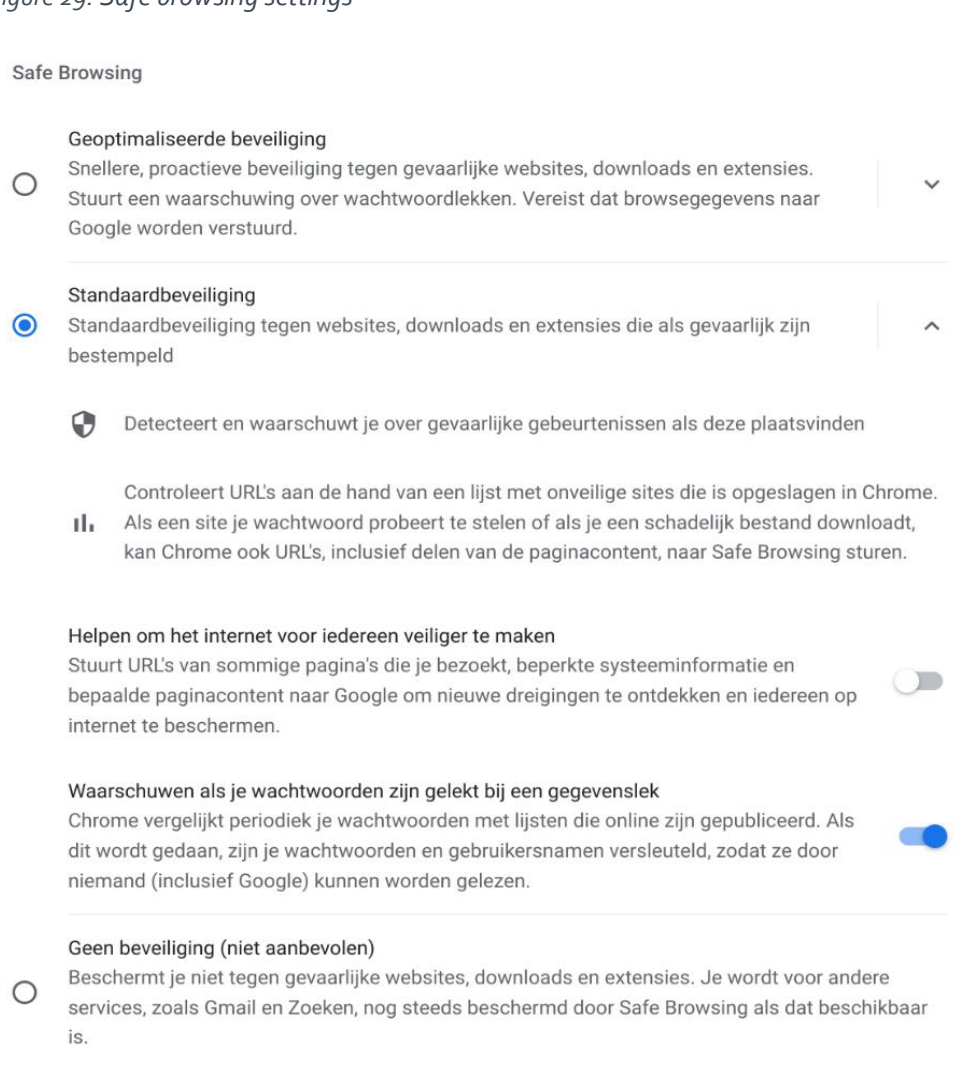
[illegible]igure 29: Safe browsing settings

Safe Browsing

Geoptimaliseerde beveiliging
Snellere, proactieve beveiliging tegen gevaarlijke websites, downloads en extensies. Stuurt een waarschuwing over wachtwoordlekken. Vereist dat browsegegevens naar Google worden verstuurd.

Standaardbeveiliging
Standaardbeveiliging tegen websites, downloads en extensies die als gevaarlijk zijn bestempeld

Detecteert en waarschuwt je over gevaarlijke gebeurtenissen als deze plaatsvinden

Controleert URL's aan de hand van een lijst met onveilige sites die is opgeslagen in Chrome. Als een site je wachtwoord probeert te stelen of als je een schadelijk bestand downloadt, kan Chrome ook URL's, inclusief delen van de paginacontent, naar Safe Browsing sturen.

Helpen om het internet voor iedereen veiliger te maken
Stuurt URL's van sommige pagina's die je bezoekt, beperkte systeeminformatie en bepaalde paginacontent naar Google om nieuwe dreigingen te ontdekken en iedereen op internet te beschermen.

Waarschuwen als je wachtwoorden zijn gelekt bij een gegevenslek
Chrome vergelijkt periodiek je wachtwoorden met lijsten die online zijn gepubliceerd. Als dit wordt gedaan, zijn je wachtwoorden en gebruikersnamen versleuteld, zodat ze door niemand (inclusief Google) kunnen worden gelezen.

Geen beveiliging (niet aanbevolen)
Beschermt je niet tegen gevaarlijke websites, downloads en extensies. Je wordt voor andere services, zoals Gmail en Zoeken, nog steeds beschermd door Safe Browsing als dat beschikbaar is.